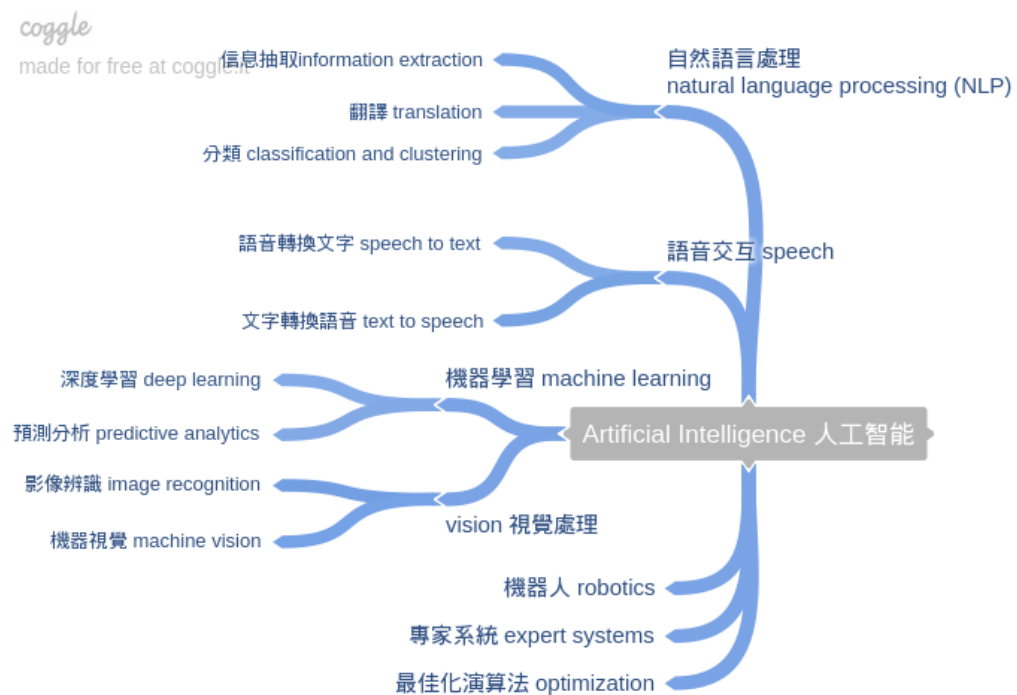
coggle
made for free at coggle.it

Artificial Intelligence 人工智能

自然語言處理
natural language processing (NLP)

信息抽取information extraction

翻譯 translation

分類 classification and clustering

語音交互 speech

語音轉換文字 speech to text

文字轉換語音 text to speech

機器學習 machine learning

深度學習 deep learning

預測分析 predictive analytics

vision 視覺處理

影像辨識 image recognition

機器視覺 machine vision

機器人 robotics

專家系統 expert systems

最佳化演算法 optimization